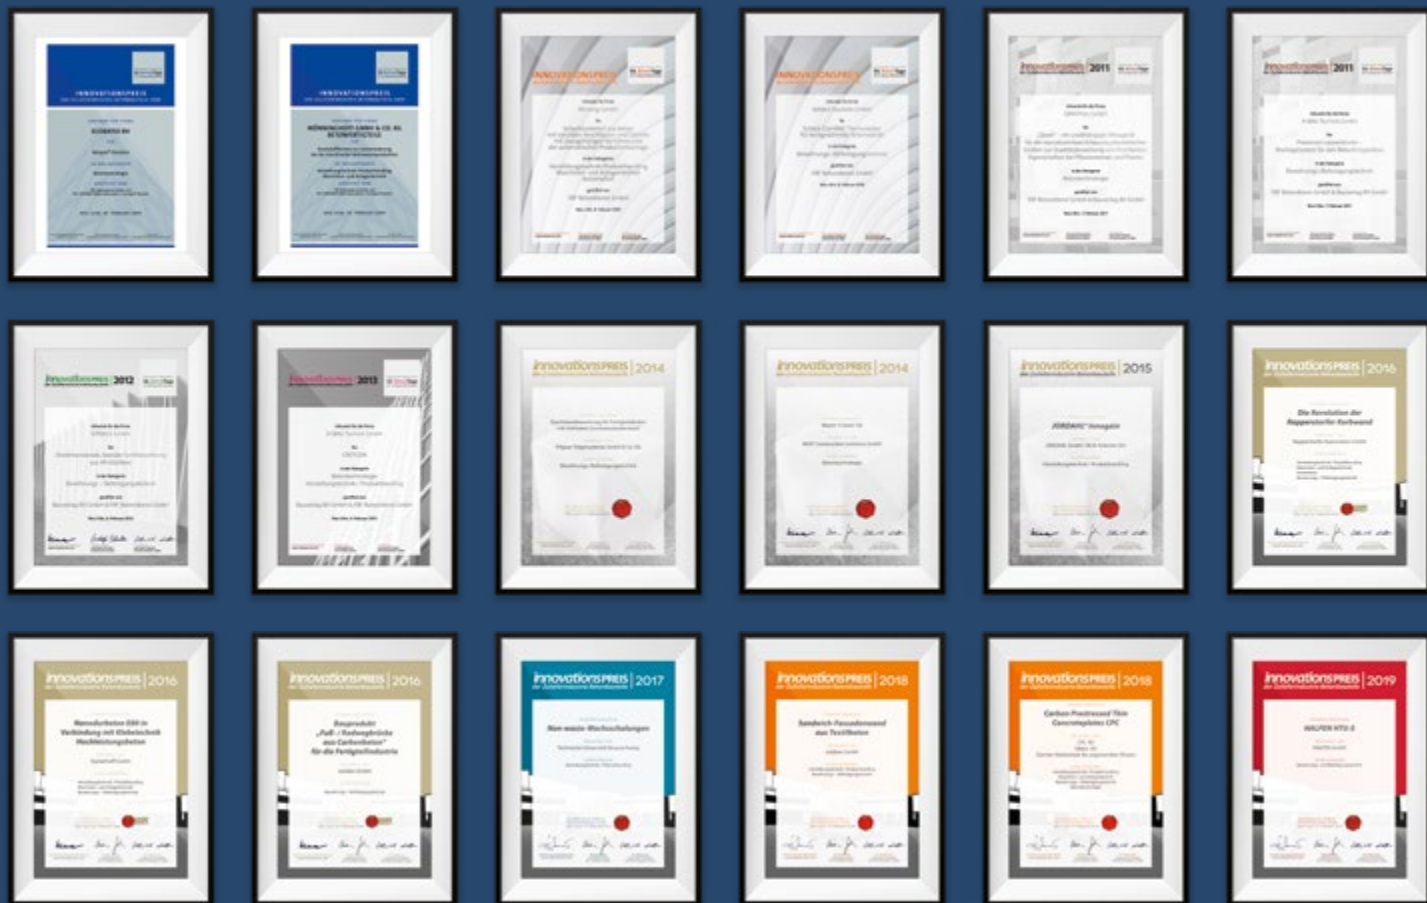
INNOVATIONSPREIS

INNOVATIONSPREIS

INNOVATIONSPREIS

INNOVATIONSPREIS

innovationspreis 2011

innovationspreis 2011

innovationspreis 2012

innovationspreis 2013

innovationsPREIS 2014

innovationsPREIS 2014

innovationsPREIS 2015

"JORDAHL" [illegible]

innovationsPREIS 2016

Die Revolution der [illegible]

innovationsPREIS 2016

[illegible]

innovationsPREIS 2016

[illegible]

innovationsPREIS 2017

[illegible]

innovationsPREIS 2018

Sandwich-Fassadenwand aus Textilbeton

innovationsPREIS 2018

Carbon Prestressed Thin Concreteplates CPC

innovationsPREIS 2019

HALFEN HTO-S